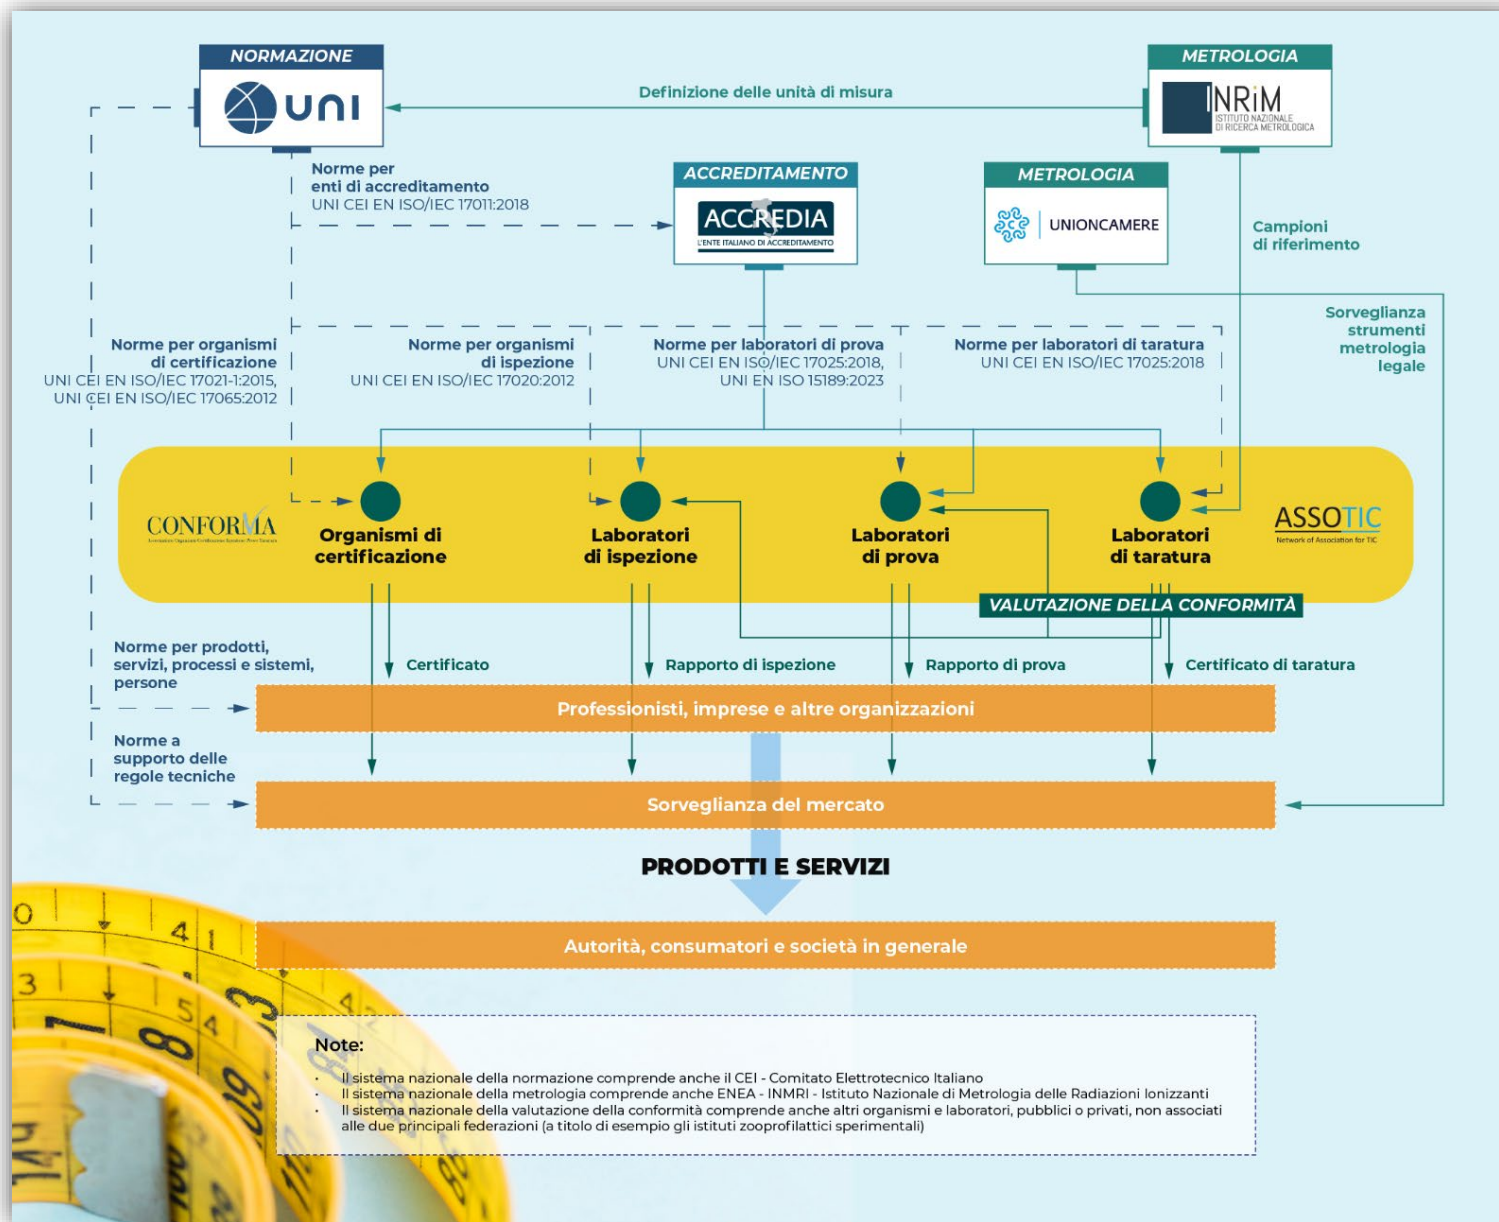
NORMAZIONE
uni

METROLOGIA
INRiM
ISTITUTO NAZIONALE DI RICERCA METROLOGICA

Definizione delle unità di misura

Norme per enti di accreditamento
UNI CEI EN ISO/IEC 17011:2018

ACCREDITAMENTO
ACCREDIA
L'ENTE ITALIANO DI ACCREDITAMENTO

METROLOGIA
UNIONCAMERE

Campioni di riferimento

Sorveglianza strumenti metrologia legale

Norme per organismi di certificazione
UNI CEI EN ISO/IEC 17021-1:2015,
UNI CEI EN ISO/IEC 17065:2012

Norme per organismi di ispezione
UNI CEI EN ISO/IEC 17020:2012

Norme per laboratori di prova
UNI CEI EN ISO/IEC 17025:2018,
UNI EN ISO 15189:2023

Norme per laboratori di taratura
UNI CEI EN ISO/IEC 17025:2018

CONFORMA

Organismi di certificazione

Laboratori di ispezione

Laboratori di prova

Laboratori di taratura

ASSOTIC
Network of Association for TIC

VALUTAZIONE DELLA CONFORMITÀ

Norme per prodotti, servizi, processi e sistemi, persone

Certificato

Rapporto di ispezione

Rapporto di prova

Certificato di taratura

Professionisti, imprese e altre organizzazioni

Norme a supporto delle regole tecniche

Sorveglianza del mercato

PRODOTTI E SERVIZI

Autorità, consumatori e società in generale

Note:
• Il sistema nazionale della normazione comprende anche il CEI - Comitato Elettrotecnico Italiano
• Il sistema nazionale della metrologia comprende anche ENEA - INMRI - Istituto Nazionale di Metrologia delle Radiazioni Ionizzanti
• Il sistema nazionale della valutazione della conformità comprende anche altri organismi e laboratori, pubblici o privati, non associati alle due principali federazioni (a titolo di esempio gli istituti zooprofilattici sperimentali)